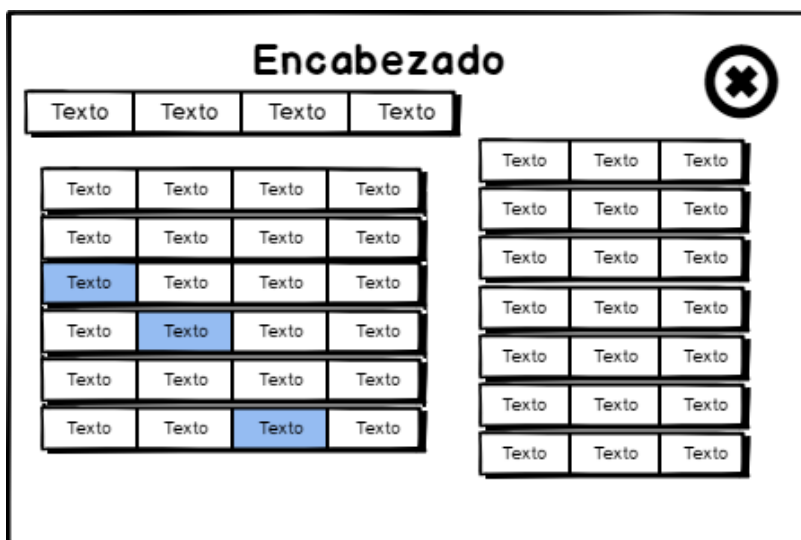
Encabezado

| Texto | Texto | Texto | Texto |
|---|---|---|---|

| Texto | Texto | Texto | Texto |
|---|---|---|---|
| Texto | Texto | Texto | Texto |
| Texto | Texto | Texto | Texto |
| Texto | Texto | Texto | Texto |
| Texto | Texto | Texto | Texto |
| Texto | Texto | Texto | Texto |

| Texto | Texto | Texto |
|---|---|---|
| Texto | Texto | Texto |
| Texto | Texto | Texto |
| Texto | Texto | Texto |
| Texto | Texto | Texto |
| Texto | Texto | Texto |
| Texto | Texto | Texto |